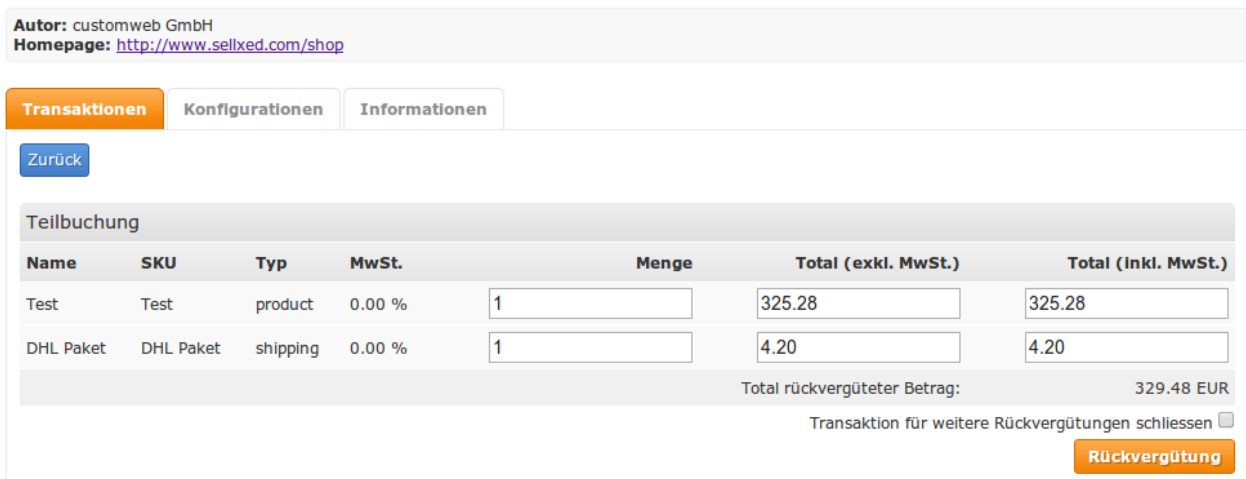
**Autor:** customweb GmbH
**Homepage:** http://www.sellxed.com/shop

Transaktionen | Konfigurationen | Informationen

Zurück

Teilbuchung

| Name | SKU | Typ | MwSt. | Menge | Total (exkl. MwSt.) | Total (inkl. MwSt.) |
|---|---|---|---|---|---|---|
| Test | Test | product | 0.00 % | 1 | 325.28 | 325.28 |
| DHL Paket | DHL Paket | shipping | 0.00 % | 1 | 4.20 | 4.20 |
| | | | | | Total rückvergüteter Betrag: | 329.48 EUR |

Transaktion für weitere Rückvergütungen schliessen

Rückvergütung